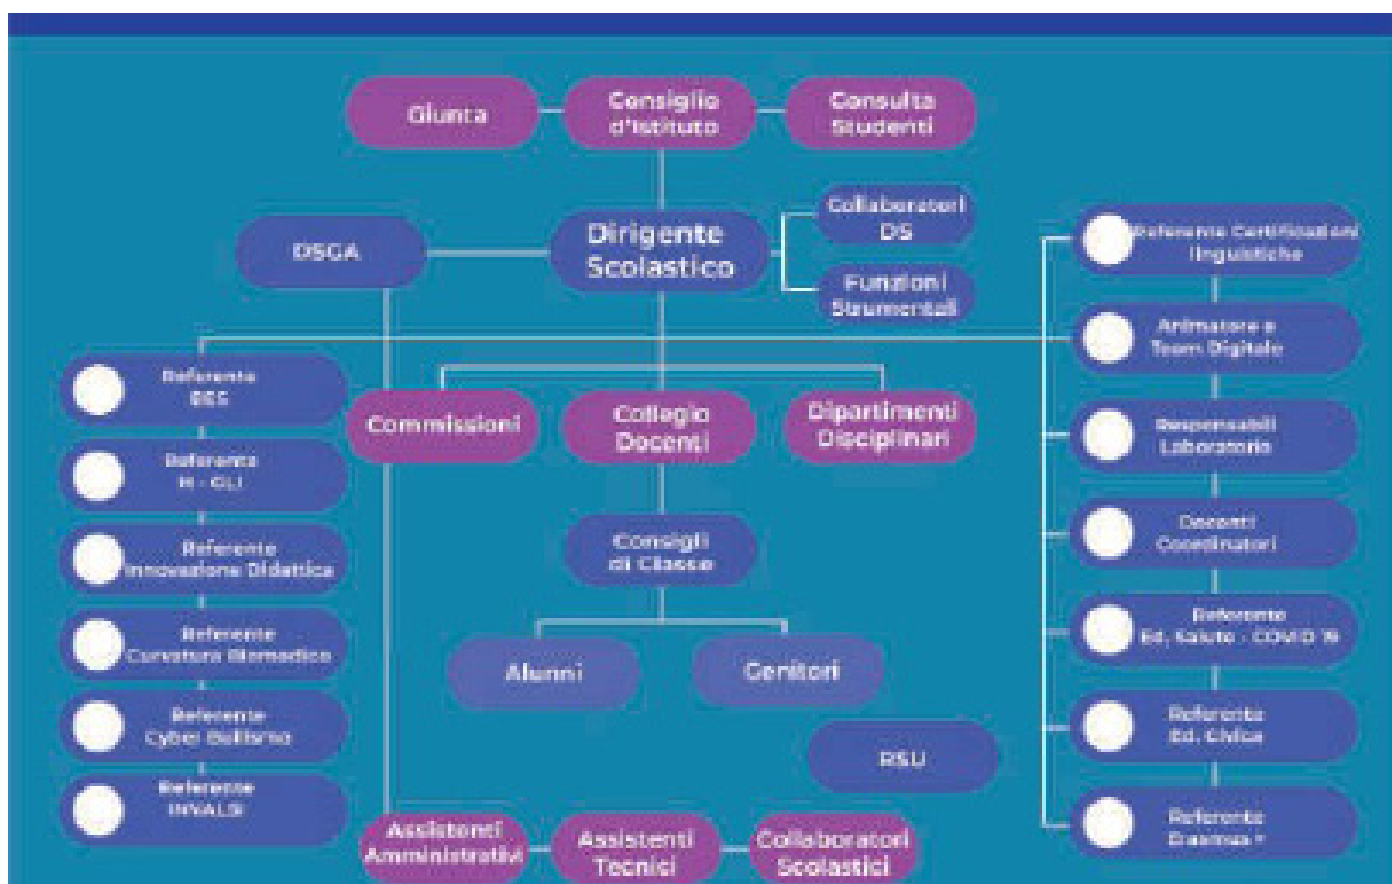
Giunta

Consiglio d'Istituto

Consulta Studenti

DSGA

Dirigente Scolastico

Collaboratori DS

Funzioni Strumentali

Referente Certificazioni linguistiche

Animatore e Team Digitale

Responsabili Laboratorio

Docenti Coordinatori

Referente Ed. Salute - COVID 19

Referente Ed. Civica

Referente Erasmus+

Referente BES

Referente H - GLI

Referente Innovazione Didattica

Referente Curvatura Biomedica

Referente Cyber Bullismo

Referente INVALSI

Commissioni

Collegio Docenti

Dipartimenti Disciplinari

Consigli di Classe

Alunni

Genitori

RSU

Assistenti Amministrativi

Assistenti Tecnici

Collaboratori Scolastici